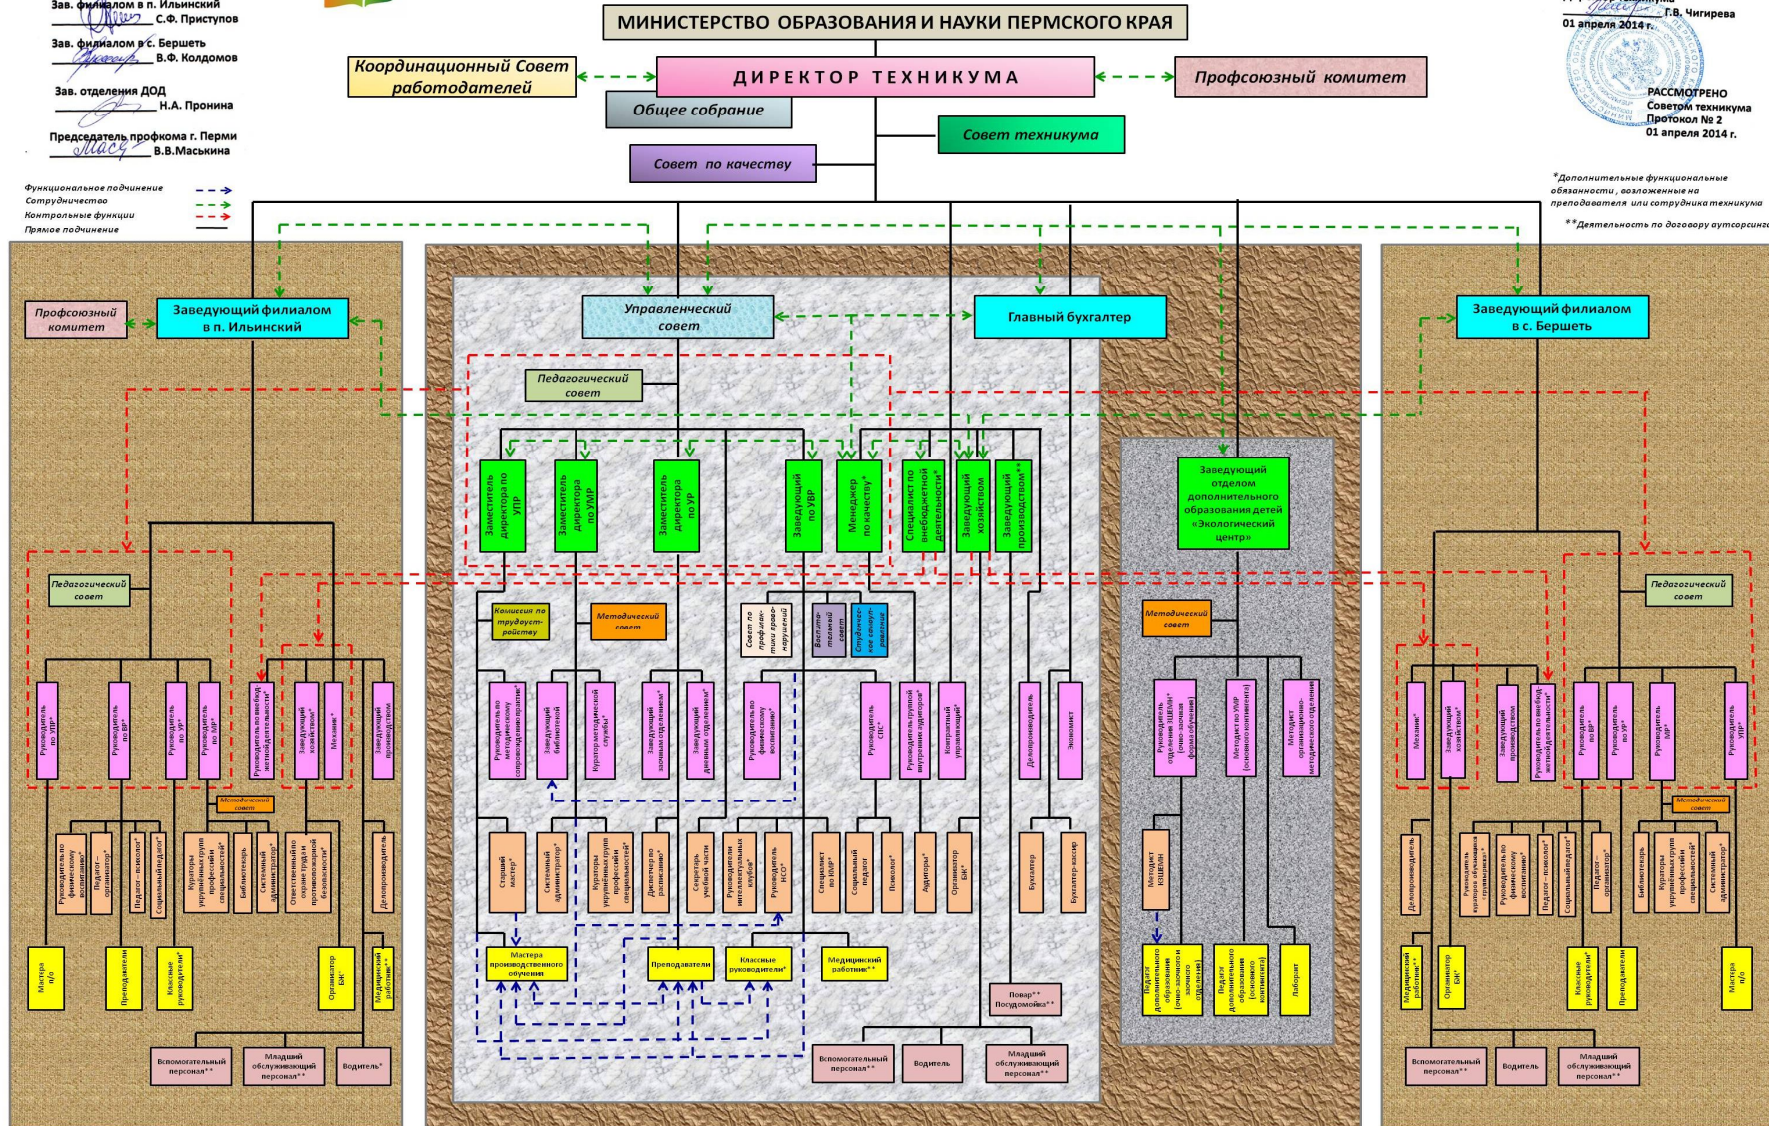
Зав. филиалом в п. Ильинский
С.Ф. Приступов

Зав. филиалом в с. Бершеть
В.Ф. Колдомов

Зав. отделения ДОД
Н.А. Пронина

Председатель профкома г. Перми
В.В.Маськина

Г.В. Чигирева
01 апреля 2014 г.

РАССМОТРЕНО
Советом техникума
Протокол № 2
01 апреля 2014 г.

МИНИСТЕРСТВО ОБРАЗОВАНИЯ И НАУКИ ПЕРМСКОГО КРАЯ

Координационный Совет работодателей

ДИРЕКТОР ТЕХНИКУМА

Профсоюзный комитет

Общее собрание

Совет техникума

Совет по качеству

Функциональное подчинение
Сотрудничество
Контрольные функции
Прямое подчинение

*Дополнительные функциональные обязанности, возложенные на преподавателя или сотрудника техникума

**Деятельность по договору аутсорсинга

Профсоюзный комитет

Заведующий филиалом в п. Ильинский

Управленческий совет

Главный бухгалтер

Заведующий филиалом в с. Бершеть

Педагогический совет

Заместитель директора по УПР
Заместитель директора по УМР
Заместитель директора по УР
Заведующий по УВР
Менеджер по качеству*
Специалист по внебюджетной деятельности*
Заведующий хозяйством
Заведующий производством**

Заведующий отделом дополнительного образования детей «Экологический центр»

Педагогический совет

Педагогический совет

Комиссия по трудоустройству
Методический совет
Совет по профилактике правонарушений
Воспитательный совет
Студенческое самоуправление

Методический совет

Руководитель по УПР*
Руководитель по ВР*
Руководитель по УР*
Руководитель по МР*
Руководитель по внебюджетной деятельности*
Заведующий хозяйством*
Механик*
Заведующий производством

Руководитель по методическому сопровождению практик*
Заведующий библиотекой
Куратор методической службы*
Заведующий заочным отделением*
Заведующий дневным отделением*
Руководитель по физическому воспитанию*
Руководитель СПС*
Руководитель группы внутренних аудиторов*
Контрактный управляющий*
Делопроизводитель
Экономист

Руководитель отделения ЗШЕМИ* (очно-заочная форма обучения)
Методист по УМР (основного контингента)
Методист методического отделения

Методический совет

Механик*
Заведующий хозяйством*
Заведующий производством
Руководитель по внебюджетной деятельности*
Руководитель по ВР*
Руководитель по УР*
Руководитель УВР*
Руководитель УПР*

Методический совет

Методический совет

Руководитель по физическому воспитанию*
Педагог-организатор*
Педагог-психолог*
Социальный педагог*
Кураторы укрупнённых групп профессий и специальностей*
Библиотекарь
Системный администратор*
Ответственный по охране труда и противопожарной безопасности*
Делопроизводитель

Старший мастер*
Системный администратор*
Кураторы укрупнённых групп профессий и специальностей*
Диспетчер по расписанию*
Секретарь учебной части
Руководители интеллектуальных клубов*
Руководитель ВСО*
Специалист по НМР*
Социальный педагог
Психолог*
Аудиторы*
Организатор БЖ*
Бухгалтер
Бухгалтер-кассир

Методист ЗШЕМИ

Делопроизводитель
Руководитель кураторов объединения*
Руководитель по физическому воспитанию*
Педагог-психолог*
Социальный педагог*
Педагог-организатор*
Библиотекарь
Кураторы укрупнённых групп профессий и специальностей*
Системный администратор*

Мастера п/о
Преподаватели
Классные руководители*
Организатор БЖ*
Медицинский работник**

Мастера производственного обучения
Преподаватели
Классные руководители*
Медицинский работник**

Повар**
Посудомойка**

Педагог дополнительного образования (очно-заочного отделения)
Педагог дополнительного образования (основного контингента)
Лаборант

Медицинский работник**
Организатор БЖ*
Классные руководители*
Преподаватели
Мастера п/о

Вспомогательный персонал**
Младший обслуживающий персонал**
Водитель*

Вспомогательный персонал**
Водитель
Младший обслуживающий персонал**

Вспомогательный персонал**
Водитель
Младший обслуживающий персонал**